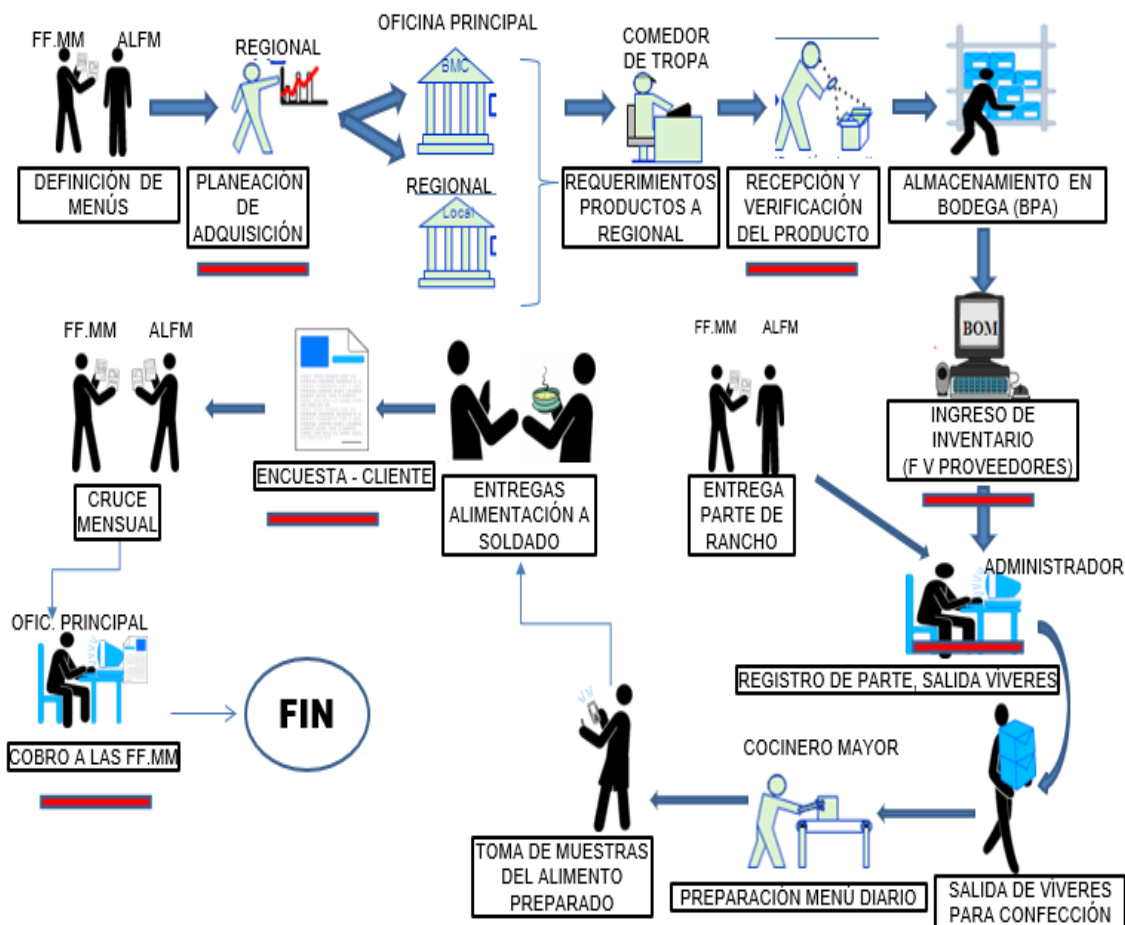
FF.MM ALFM

DEFINICIÓN DE MENÚS

REGIONAL

PLANEACIÓN DE ADQUISICIÓN

OFICINA PRINCIPAL

BMC

REGIONAL

Local

COMEDOR DE TROPA

REQUERIMIENTOS PRODUCTOS A REGIONAL

RECEPCIÓN Y VERIFICACIÓN DEL PRODUCTO

ALMACENAMIENTO EN BODEGA (BPA)

BOM

INGRESO DE INVENTARIO (F V PROVEEDORES)

FF.MM ALFM

ENTREGA PARTE DE RANCHO

ADMINISTRADOR

REGISTRO DE PARTE, SALIDA VÍVERES

SALIDA DE VÍVERES PARA CONFECCIÓN

COCINERO MAYOR

PREPARACIÓN MENÚ DIARIO

TOMA DE MUESTRAS DEL ALIMENTO PREPARADO

ENTREGAS ALIMENTACIÓN A SOLDADO

ENCUESTA - CLIENTE

FF.MM ALFM

CRUCE MENSUAL

OFIC. PRINCIPAL

COBRO A LAS FF.MM

FIN